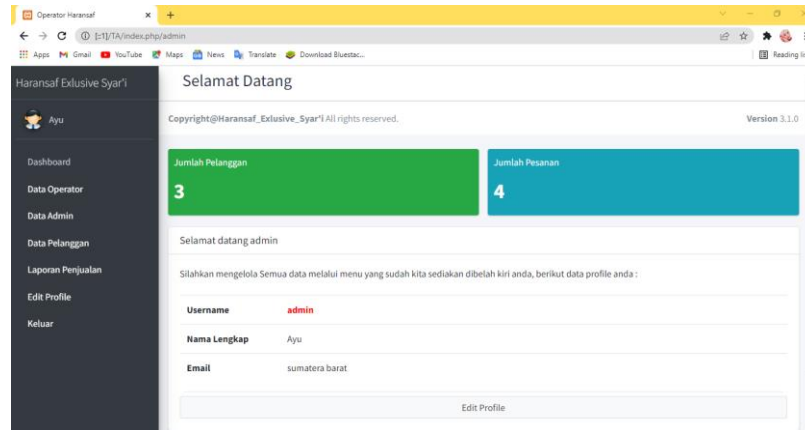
Operator Haransaf
×
+
[::1]/TA/index.php/admin
Apps Gmail YouTube Maps News Translate Download Bluestac...
Reading li

Haransaf Exlusive Syar'i

Ayu

Dashboard
Data Operator
Data Admin
Data Pelanggan
Laporan Penjualan
Edit Profile
Keluar

Selamat Datang

Copyright@Haransaf_Exlusive_Syar'i All rights reserved.

Version 3.1.0

Jumlah Pelanggan
3

Jumlah Pesanan
4

Selamat datang admin

Silahkan mengelola Semua data melalui menu yang sudah kita sediakan dibelah kiri anda, berikut data profile anda :

| | |
|---|---|
| Username | admin |
| Nama Lengkap | Ayu |
| Email | sumatera barat |

Edit Profile